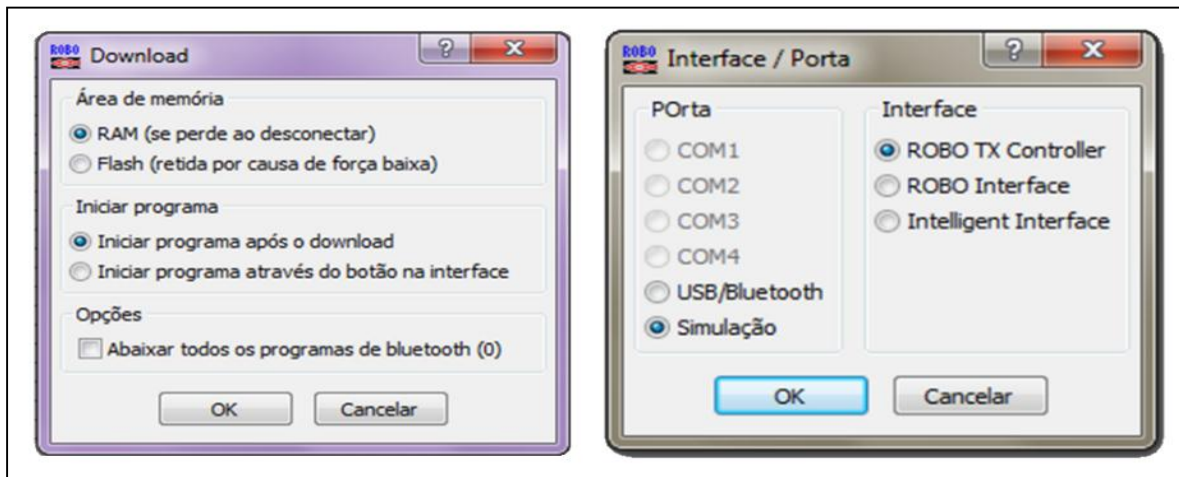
ROBO Download

Área de memória

RAM (se perde ao desconectar)

Flash (retida por causa de força baixa)

Iniciar programa

Iniciar programa após o download

Iniciar programa através do botão na interface

Opções

Abaixar todos os programas de bluetooth (0)

OK

Cancelar

ROBO Interface / Porta

POrta

COM1

COM2

COM3

COM4

USB/Bluetooth

Simulação

Interface

ROBO TX Controller

ROBO Interface

Intelligent Interface

OK

Cancelar